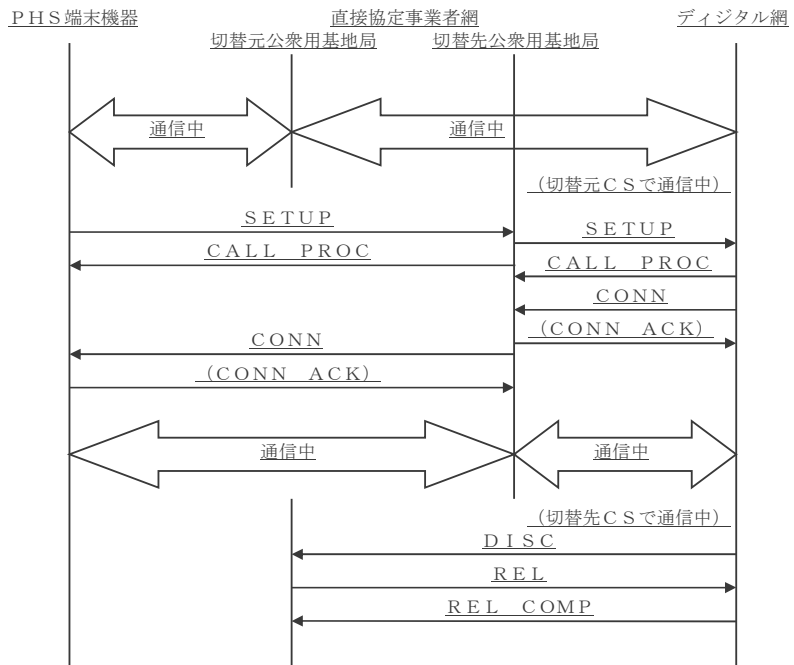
ＰＨＳ端末機器

直接協定事業者網

ディジタル網

切替元公衆用基地局

切替先公衆用基地局

通信中

通信中

（切替元ＣＳで通信中）

ＳＥＴＵＰ

ＳＥＴＵＰ

ＣＡＬＬ　ＰＲＯＣ

ＣＡＬＬ　ＰＲＯＣ

ＣＯＮＮ

（ＣＯＮＮ　ＡＣＫ）

ＣＯＮＮ

（ＣＯＮＮ　ＡＣＫ）

通信中

通信中

（切替先ＣＳで通信中）

ＤＩＳＣ

ＲＥＬ

ＲＥＬ　ＣＯＭＰ